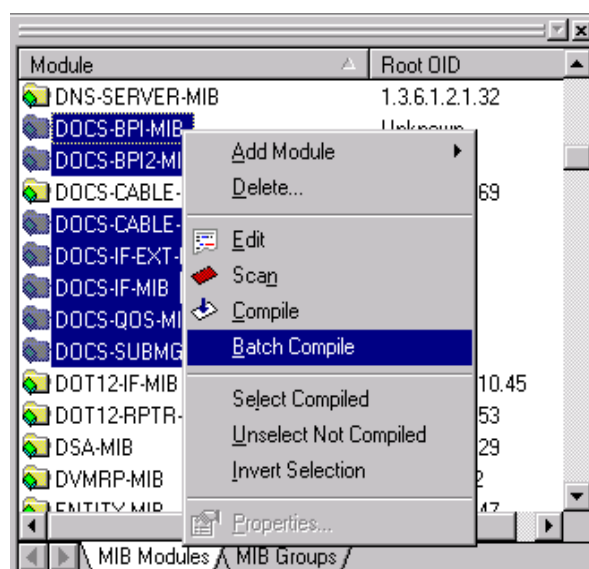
| Module | Root OID |
|---|---|
| DNS-SERVER-MIB | 1.3.6.1.2.1.32 |
| DOCS-BPI-MIB | Unknown |
| DOCS-BPI2-MI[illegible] | |
| DOCS-CABLE-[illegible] | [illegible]69 |
| DOCS-CABLE-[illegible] | |
| DOCS-IF-EXT-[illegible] | |
| DOCS-IF-MIB | |
| DOCS-QOS-MI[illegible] | |
| DOCS-SUBMG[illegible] | |
| DOT12-IF-MIB | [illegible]10.45 |
| DOT12-RPTR-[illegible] | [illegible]53 |
| DSA-MIB | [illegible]29 |
| DVMRP-MIB | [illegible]2 |
| ENTITY-MIB | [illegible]47 |

Add Module
Delete...
Edit
Scan
Compile
Batch Compile
Select Compiled
Unselect Not Compiled
Invert Selection
Properties...

MIB Modules
MIB Groups